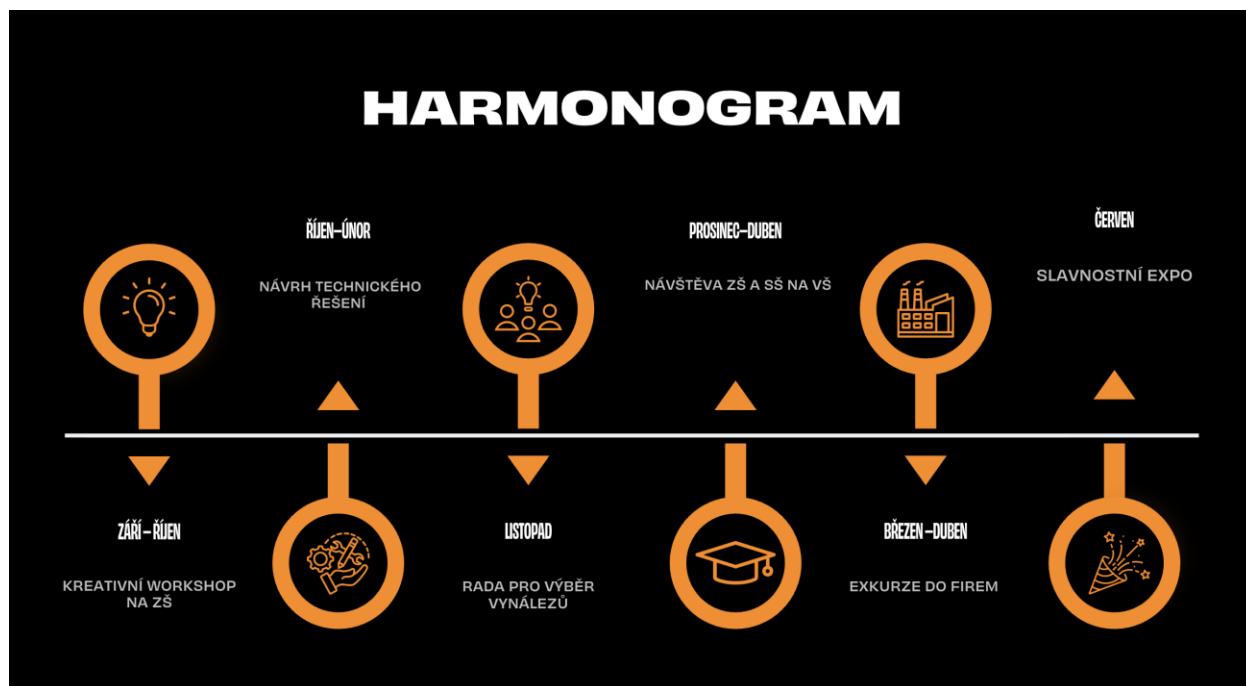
HARMONOGRAM

ŘÍJEN–ÚNOR

NÁVRH TECHNICKÉHO ŘEŠENÍ

PROSINEC–DUBEN

NÁVŠTĚVA ZŠ A SŠ NA VŠ

ČERVEN

SLAVNOSTNÍ EXPO

ZÁŘÍ – ŘÍJEN

KREATIVNÍ WORKSHOP NA ZŠ

LISTOPAD

RADA PRO VÝBĚR VYNÁLEZŮ

BŘEZEN –DUBEN

EXKURZE DO FIREM